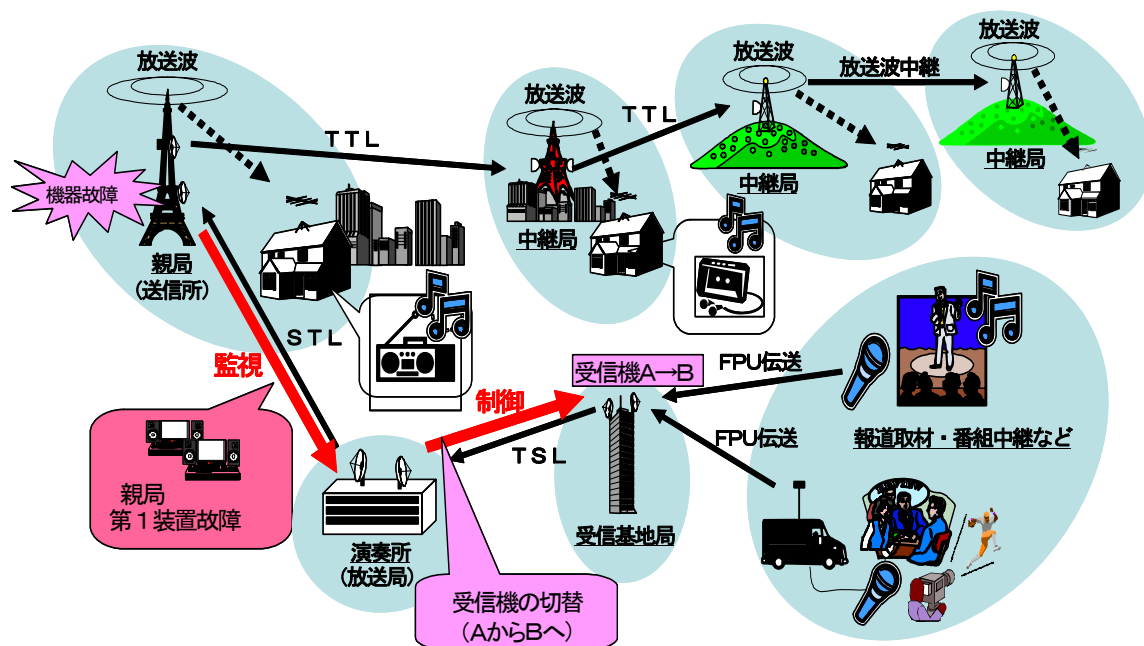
放送波

放送波

放送波

放送波中継

放送波

TTL

TTL

機器故障

中継局

中継局

中継局

親局
（送信所）

STL

監視

受信機A→B

FPU伝送

制御

FPU伝送

報道取材・番組中継など

TSL

親局
第１装置故障

受信基地局

演奏所
（放送局）

受信機の切替
（AからBへ）